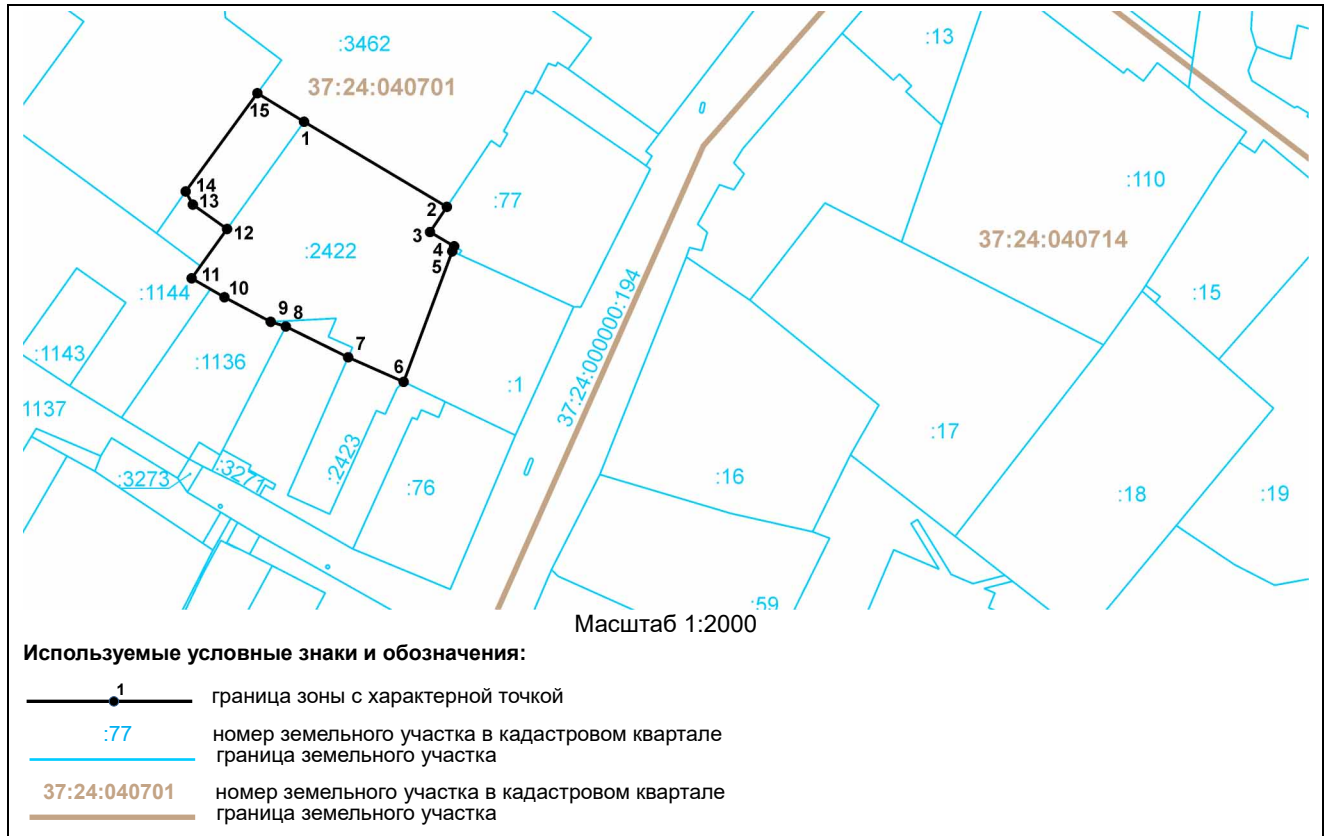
:3462
37:24:040701
:13
15
1
:110
14
13
2
:77
12
3
4
37:24:040714
:2422
5
11
:1144
10
:15
9 8
7
:1143
:1136
6
:1
37:24:000000:194
1137
:17
:2423
:3273
:3271
:76
:16
:18
:19
:59
Масштаб 1:2000

Используемые условные знаки и обозначения:

1 граница зоны с характерной точкой

:77 номер земельного участка в кадастровом квартале граница земельного участка

37:24:040701 номер земельного участка в кадастровом квартале граница земельного участка